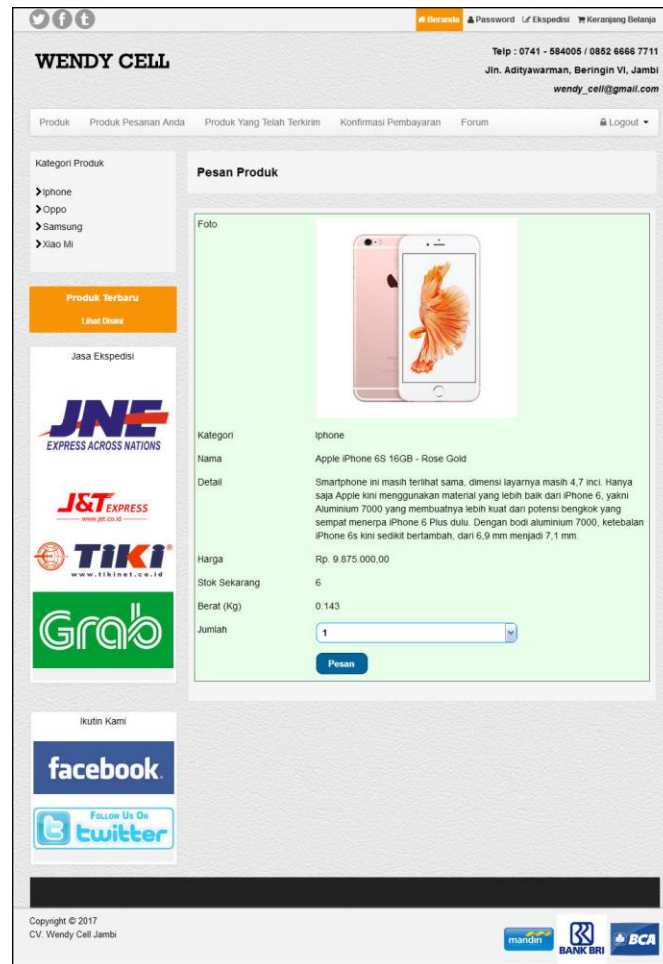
Beranda Password Ekspedisi Keranjang Belanja

WENDY CELL

Telp : 0741 - 584005 / 0852 6666 7711
Jln. Adityawarman, Beringin VI, Jambi
wendy_cell@gmail.com

Produk Produk Pesanan Anda Produk Yang Telah Terkirim Konfirmasi Pembayaran Forum Logout

Kategori Produk
Iphone
Oppo
Samsung
Xiao Mi

Produk Terbaru
Lihat Disini

Jasa Ekspedisi

JNE EXPRESS ACROSS NATIONS

J&T EXPRESS www.jet.co.id

TIKI www.tikinet.co.id

Grab

Ikutin Kami

facebook

Follow Us On twitter

Pesan Produk

| Foto | |
|---|---|
| Kategori | Iphone |
| Nama | Apple iPhone 6S 16GB - Rose Gold |
| Detail | Smartphone ini masih terlihat sama, dimensi layarnya masih 4,7 inci. Hanya saja Apple kini menggunakan material yang lebih baik dari iPhone 6, yakni Aluminium 7000 yang membuatnya lebih kuat dari potensi bengkok yang sempat menerpa iPhone 6 Plus dulu. Dengan bodi aluminium 7000, ketebalan iPhone 6s kini sedikit bertambah, dari 6,9 mm menjadi 7,1 mm. |
| Harga | Rp. 9.875.000,00 |
| Stok Sekarang | 6 |
| Berat (Kg) | 0.143 |
| Jumlah | 1 |

Pesan

Copyright © 2017
CV. Wendy Cell Jambi

mandiri BANK BRI BCA